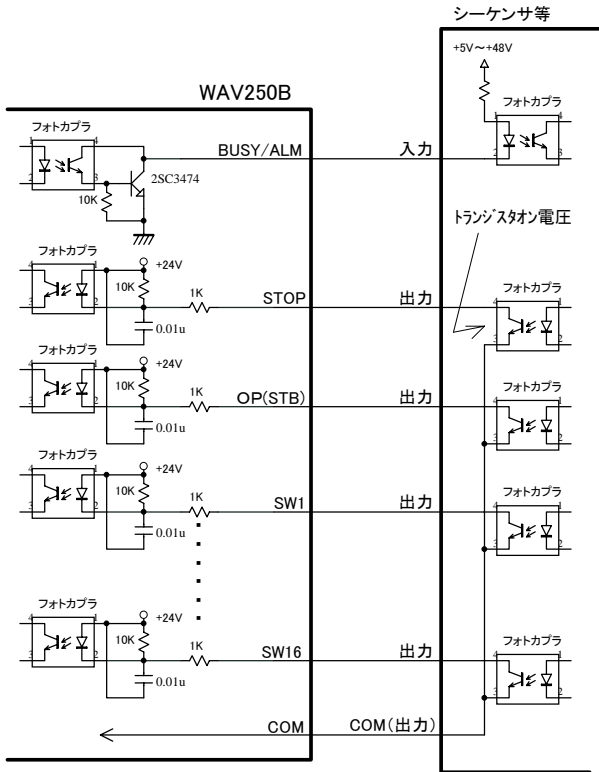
シーケンサ等

+5V～+48V

WAV250B

フォトカプラ

フォトカプラ

BUSY/ALM

入力

2SC3474

10K

トランジスタオン電圧

フォトカプラ

+24V

10K

1K

STOP

出力

フォトカプラ

0.01u

フォトカプラ

+24V

10K

1K

OP(STB)

出力

フォトカプラ

0.01u

フォトカプラ

+24V

10K

1K

SW1

出力

フォトカプラ

0.01u

フォトカプラ

+24V

10K

1K

SW16

出力

フォトカプラ

0.01u

COM

COM(出力)